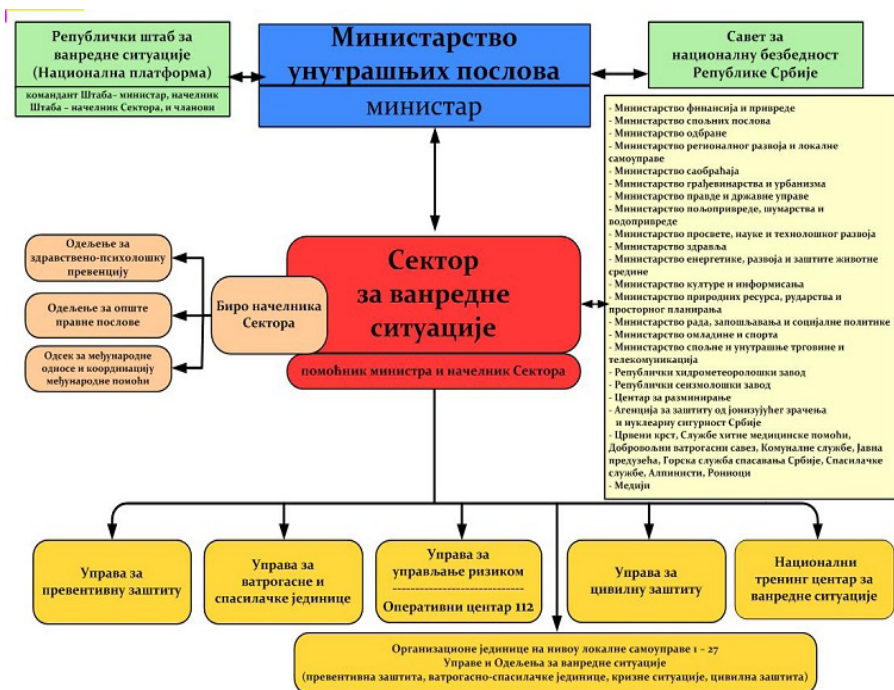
Републички штаб за ванредне ситуације (Национална платформа)

командант Штаба - министар, начелник Штаба - начелник Сектора, и чланови

Министарство унутрашњих послова

министар

Савет за националну безбедност Републике Србије

- Министарство финансија и привреде
- Министарство спољних послова
- Министарство одбране
- Министарство регионалног развоја и локалне самоуправе
- Министарство саобраћаја
- Министарство грађевинарства и урбанизма
- Министарство правде и државне управе
- Министарство пољопривреде, шумарства и водопривреде
- Министарство просвете, науке и технолошког развоја
- Министарство здравља
- Министарство енергетике, развоја и заштите животне средине
- Министарство културе и информисања
- Министарство природних ресурса, рударства и просторног планирања
- Министарство рада, запошљавања и социјалне политике
- Министарство омладине и спорта
- Министарство спољне и унутрашње трговине и телекомуникација
- Републички хидрометеоролошки завод
- Републички сеизмолошки завод
- Центар за разминирање
- Агенција за заштиту од јонизујућег зрачења и нуклеарну сигурност Србије
- Црвени крст, Службе хитне медицинске помоћи, Добровољни ватрогасни савез, Комуналне службе, Јавна предузећа, Горска служба спасавања Србије, Спасилачке службе, Алпинисти, Рониоци
- Медији

Одељење за здравствено-психолошку превенцију

Одељење за опште правне послове

Одсек за међународне односе и координацију међународне помоћи

Биро начелника Сектора

Сектор за ванредне ситуације

помоћник министра и начелник Сектора

Управа за превентивну заштиту

Управа за ватрогасне и спасилачке јединице

Управа за управљање ризиком

Оперативни центар 112

Управа за цивилну заштиту

Национални тренинг центар за ванредне ситуације

Организационе јединице на нивоу локалне самоуправе 1 - 27
Управе и Одељења за ванредне ситуације
(превентивна заштита, ватрогасно-спасилачке јединице, кризне ситуације, цивилна заштита)